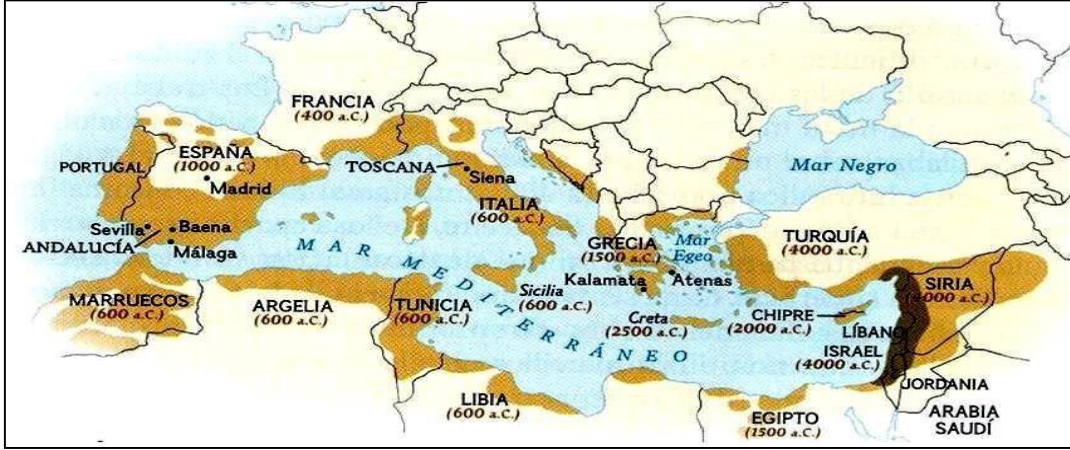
FRANCIA
(400 a.C.)

ESPAÑA
(1000 a.C.)
Madrid

PORTUGAL

TOSCANA
Siena

ITALIA
(600 a.C.)

Mar Negro

Sevilla
Baena
ANDALUCÍA
Málaga

MAR MEDITERRÁNEO

GRECIA
(1500 a.C.)

Mar Egeo

TURQUÍA
(4000 a.C.)

Kalamata
Atenas

SIRIA
(4000 a.C.)

MARRUECOS
(600 a.C.)

ARGELIA
(600 a.C.)

TUNICIA
(600 a.C.)

Sicilia
(600 a.C.)

Creta
(2500 a.C.)

CHIPRE
(2000 a.C.)

LÍBANO

ISRAEL
(4000 a.C.)

JORDANIA

ARABIA SAUDÍ

LIBIA
(600 a.C.)

EGIPTO
(1500 a.C.)